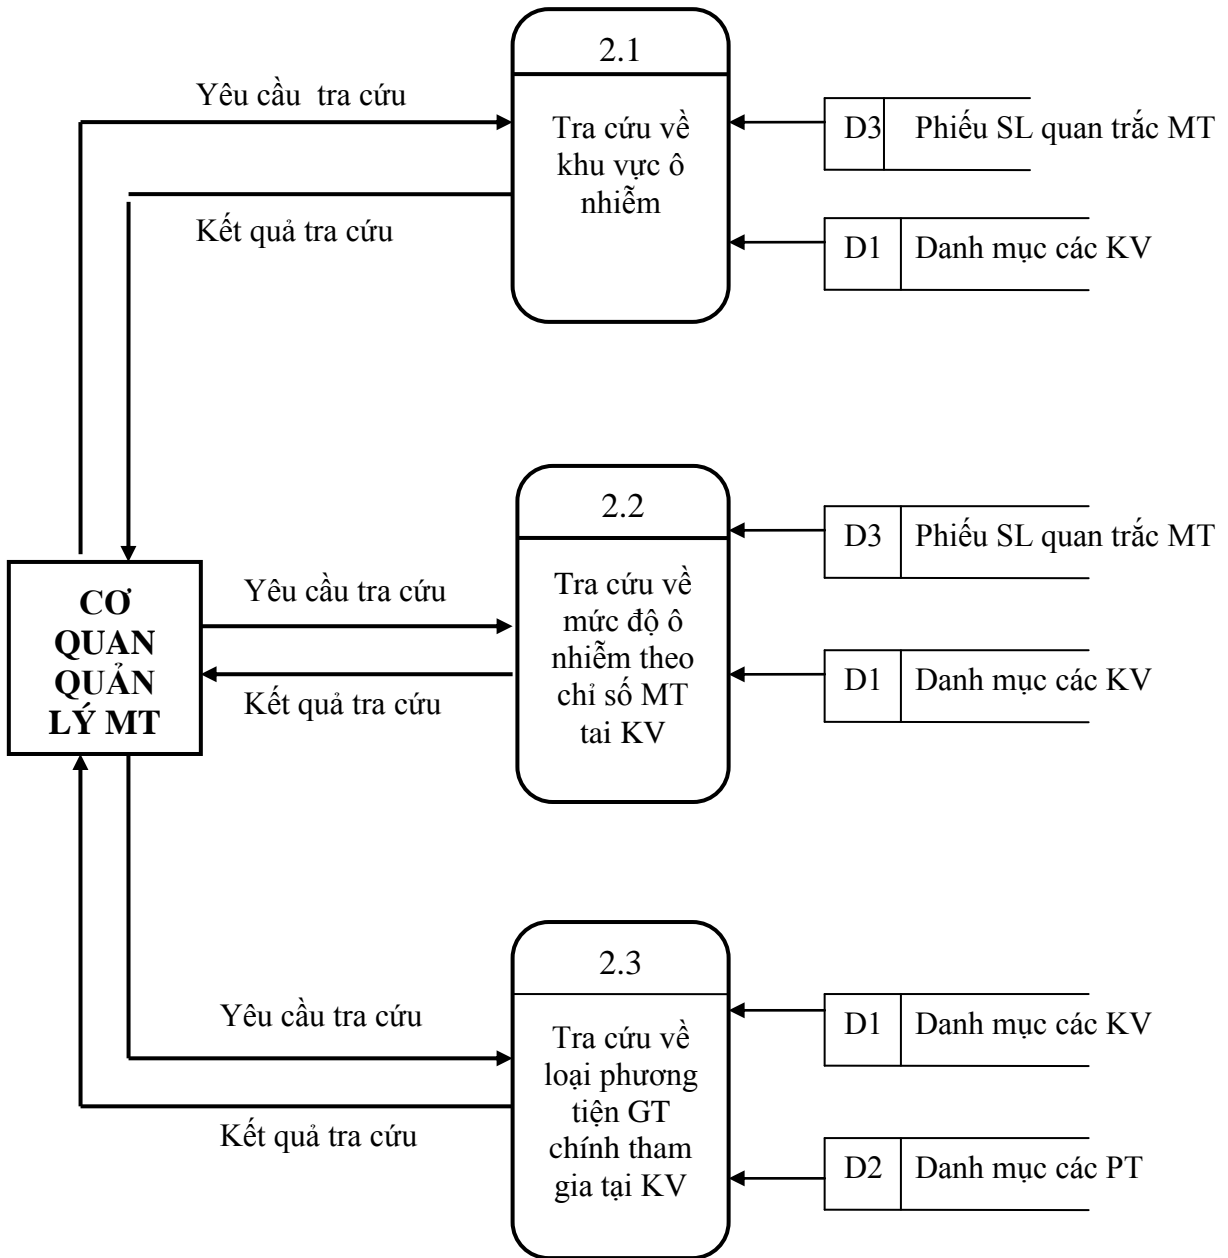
2.1

Yêu cầu tra cứu

Tra cứu về khu vực ô nhiễm

D3 Phiếu SL quan trắc MT

Kết quả tra cứu

D1 Danh mục các KV

2.2

D3 Phiếu SL quan trắc MT

CƠ QUAN QUẢN LÝ MT

Yêu cầu tra cứu

Tra cứu về mức độ ô nhiễm theo chỉ số MT tai KV

D1 Danh mục các KV

Kết quả tra cứu

2.3

Yêu cầu tra cứu

Tra cứu về loại phương tiện GT chính tham gia tại KV

D1 Danh mục các KV

Kết quả tra cứu

D2 Danh mục các PT